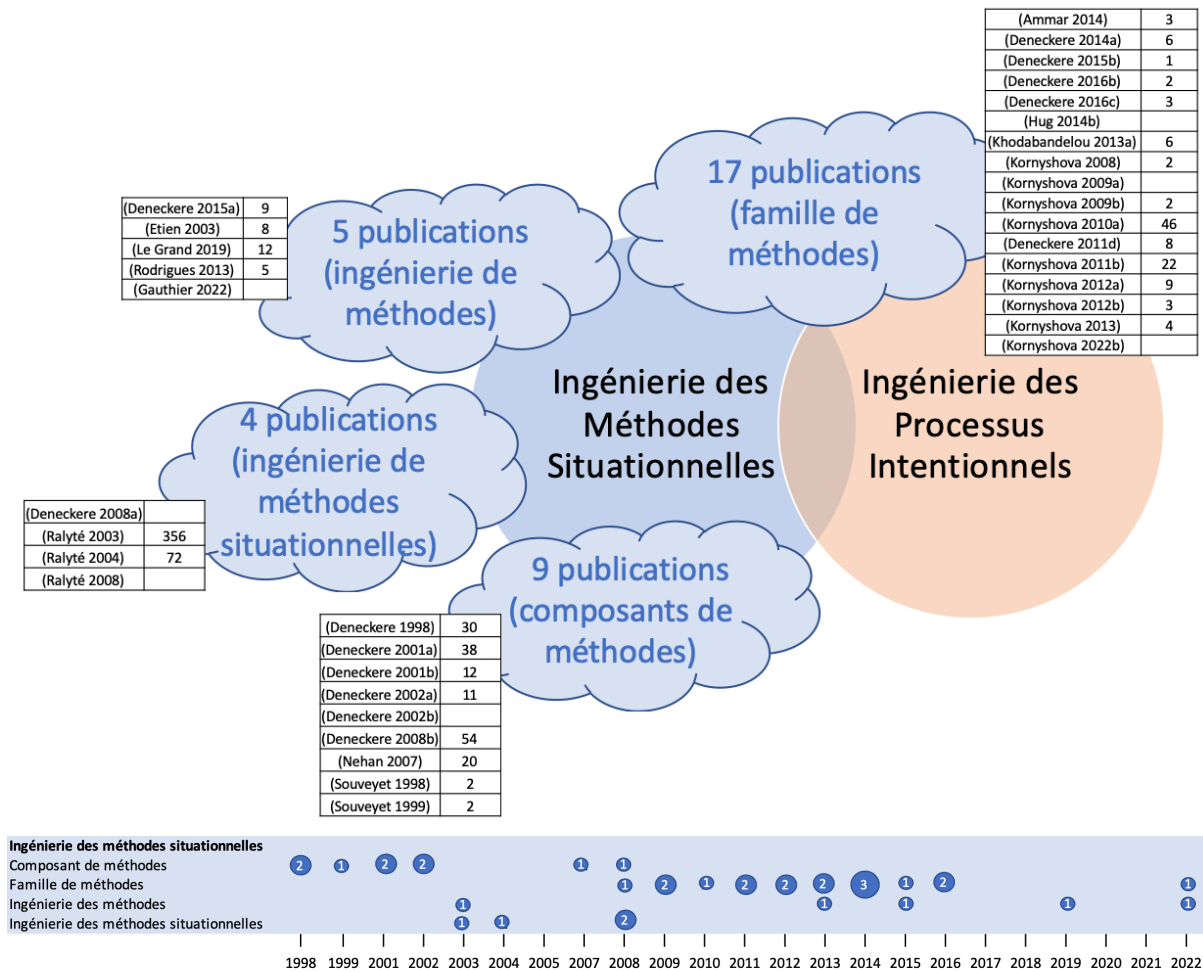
| (Ammar 2014) | 3 |
|---|---|
| (Deneckere 2014a) | 6 |
| (Deneckere 2015b) | 1 |
| (Deneckere 2016b) | 2 |
| (Deneckere 2016c) | 3 |
| (Hug 2014b) | |
| (Khodabandelou 2013a) | 6 |
| (Kornyshova 2008) | 2 |
| (Kornyshova 2009a) | |
| (Kornyshova 2009b) | 2 |
| (Kornyshova 2010a) | 46 |
| (Deneckere 2011d) | 8 |
| (Kornyshova 2011b) | 22 |
| (Kornyshova 2012a) | 9 |
| (Kornyshova 2012b) | 3 |
| (Kornyshova 2013) | 4 |
| (Kornyshova 2022b) | |

17 publications (famille de méthodes)

| (Deneckere 2015a) | 9 |
|---|---|
| (Etien 2003) | 8 |
| (Le Grand 2019) | 12 |
| (Rodrigues 2013) | 5 |
| (Gauthier 2022) | |

5 publications (ingénierie de méthodes)

Ingénierie des Méthodes Situationnelles

Ingénierie des Processus Intentionnels

4 publications (ingénierie de méthodes situationnelles)

| (Deneckere 2008a) | |
|---|---|
| (Ralyté 2003) | 356 |
| (Ralyté 2004) | 72 |
| (Ralyté 2008) | |

9 publications (composants de méthodes)

| (Deneckere 1998) | 30 |
|---|---|
| (Deneckere 2001a) | 38 |
| (Deneckere 2001b) | 12 |
| (Deneckere 2002a) | 11 |
| (Deneckere 2002b) | |
| (Deneckere 2008b) | 54 |
| (Nehan 2007) | 20 |
| (Souveyet 1998) | 2 |
| (Souveyet 1999) | 2 |

Ingénierie des méthodes situationnelles
Composant de méthodes 2 1 2 2 1 1
Famille de méthodes 1 2 1 2 2 2 3 1 2 1
Ingénierie des méthodes 1 1 1 1 1
Ingénierie des méthodes situationnelles 1 1 2

1998 1999 2001 2002 2003 2004 2005 2007 2008 2009 2010 2011 2012 2013 2014 2015 2016 2017 2018 2019 2020 2021 2022